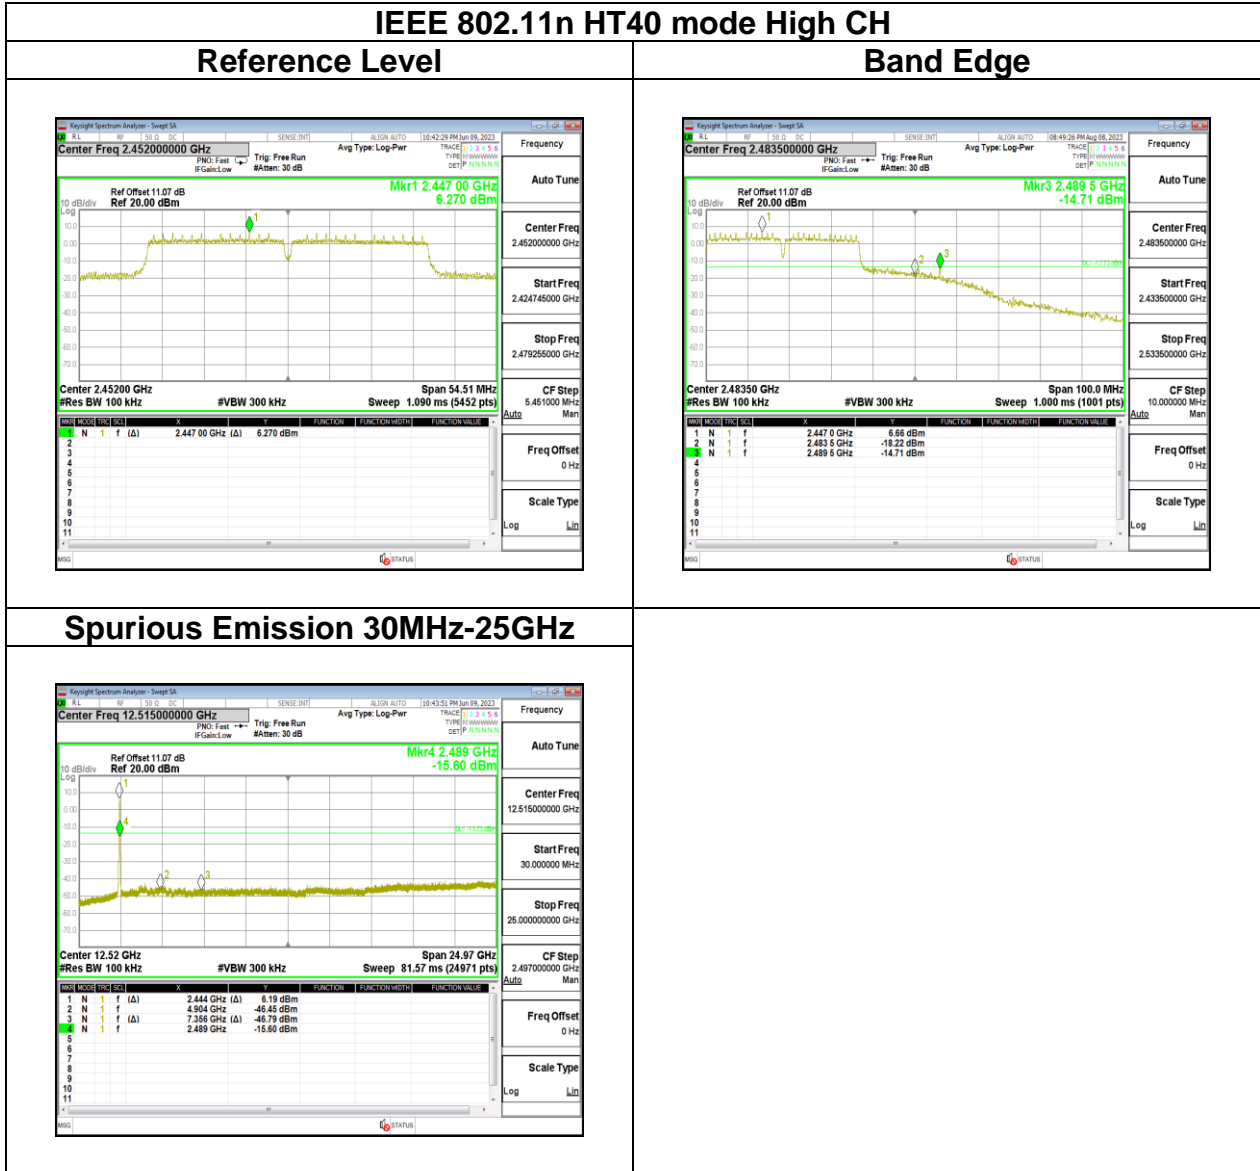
IEEE 802.11n HT40 mode High CH

| Reference Level | Band Edge |
|---|---|
| Keysight Spectrum Analyzer - Swept SA<br>RL RF 50 Ω DC SENSE:INT ALIGN AUTO 10:42:29 PM Jun 09, 2023<br>Center Freq 2.452000000 GHz<br>PNO: Fast IFGain:Low Trig: Free Run #Atten: 30 dB Avg Type: Log-Pwr<br>TRACE 1 2 3 4 5 6 TYPE M WWWWW DET P NNNNN<br>Frequency<br>Auto Tune<br>Ref Offset 11.07 dB<br>10 dB/div Ref 20.00 dBm<br>Log<br>Mkr1 2.447 00 GHz<br>6.270 dBm<br>10.0 0.00 -10.0 -20.0 -30.0 -40.0 -50.0 -60.0 -70.0<br>Center Freq 2.452000000 GHz<br>Start Freq 2.424745000 GHz<br>Stop Freq 2.479255000 GHz<br>Center 2.45200 GHz Span 54.51 MHz<br>#Res BW 100 kHz #VBW 300 kHz Sweep 1.090 ms (5452 pts)<br>CF Step 5.451000 MHz Auto Man<br>MKR MODE TRC SCL X Y FUNCTION FUNCTION WIDTH FUNCTION VALUE<br>1 N 1 f (Δ) 2.447 00 GHz (Δ) 6.270 dBm<br>2 3 4 5 6 7 8 9 10 11<br>Freq Offset 0 Hz<br>Scale Type Log Lin<br>MSG STATUS | Keysight Spectrum Analyzer - Swept SA<br>RL RF 50 Ω DC SENSE:INT ALIGN AUTO 08:49:26 PM Aug 08, 2023<br>Center Freq 2.483500000 GHz<br>PNO: Fast IFGain:Low Trig: Free Run #Atten: 30 dB Avg Type: Log-Pwr<br>TRACE 1 2 3 4 5 6 TYPE M WWWWW DET P NNNNN<br>Frequency<br>Auto Tune<br>Ref Offset 11.07 dB<br>10 dB/div Ref 20.00 dBm<br>Log<br>Mkr3 2.489 5 GHz<br>-14.71 dBm<br>10.0 0.00 -10.0 -20.0 -30.0 -40.0 -50.0 -60.0 -70.0<br>Center Freq 2.483500000 GHz<br>Start Freq 2.433500000 GHz<br>Stop Freq 2.533500000 GHz<br>Center 2.48350 GHz Span 100.0 MHz<br>#Res BW 100 kHz #VBW 300 kHz Sweep 1.000 ms (1001 pts)<br>CF Step 10.000000 MHz Auto Man<br>MKR MODE TRC SCL X Y FUNCTION FUNCTION WIDTH FUNCTION VALUE<br>1 N 1 f 2.447 0 GHz 6.66 dBm<br>2 N 1 f 2.483 5 GHz -18.22 dBm<br>3 N 1 f 2.489 5 GHz -14.71 dBm<br>4 5 6 7 8 9 10 11<br>Freq Offset 0 Hz<br>Scale Type Log Lin<br>MSG STATUS |
| **Spurious Emission 30MHz-25GHz** | |
| Keysight Spectrum Analyzer - Swept SA<br>RL RF 50 Ω DC SENSE:INT ALIGN AUTO 10:43:51 PM Jun 09, 2023<br>Center Freq 12.515000000 GHz<br>PNO: Fast IFGain:Low Trig: Free Run #Atten: 30 dB Avg Type: Log-Pwr<br>TRACE 1 2 3 4 5 6 TYPE M WWWWW DET P NNNNN<br>Frequency<br>Auto Tune<br>Ref Offset 11.07 dB<br>10 dB/div Ref 20.00 dBm<br>Log<br>Mkr4 2.489 GHz<br>-15.60 dBm<br>10.0 0.00 -10.0 -20.0 -30.0 -40.0 -50.0 -60.0 -70.0<br>Center Freq 12.515000000 GHz<br>Start Freq 30.000000 MHz<br>Stop Freq 25.000000000 GHz<br>Center 12.52 GHz Span 24.97 GHz<br>#Res BW 100 kHz #VBW 300 kHz Sweep 81.57 ms (24971 pts)<br>CF Step 2.497000000 GHz Auto Man<br>MKR MODE TRC SCL X Y FUNCTION FUNCTION WIDTH FUNCTION VALUE<br>1 N 1 f (Δ) 2.444 GHz (Δ) 6.19 dBm<br>2 N 1 f 4.904 GHz -46.45 dBm<br>3 N 1 f (Δ) 7.356 GHz (Δ) -46.79 dBm<br>4 N 1 f 2.489 GHz -15.60 dBm<br>5 6 7 8 9 10 11<br>Freq Offset 0 Hz<br>Scale Type Log Lin<br>MSG STATUS | |